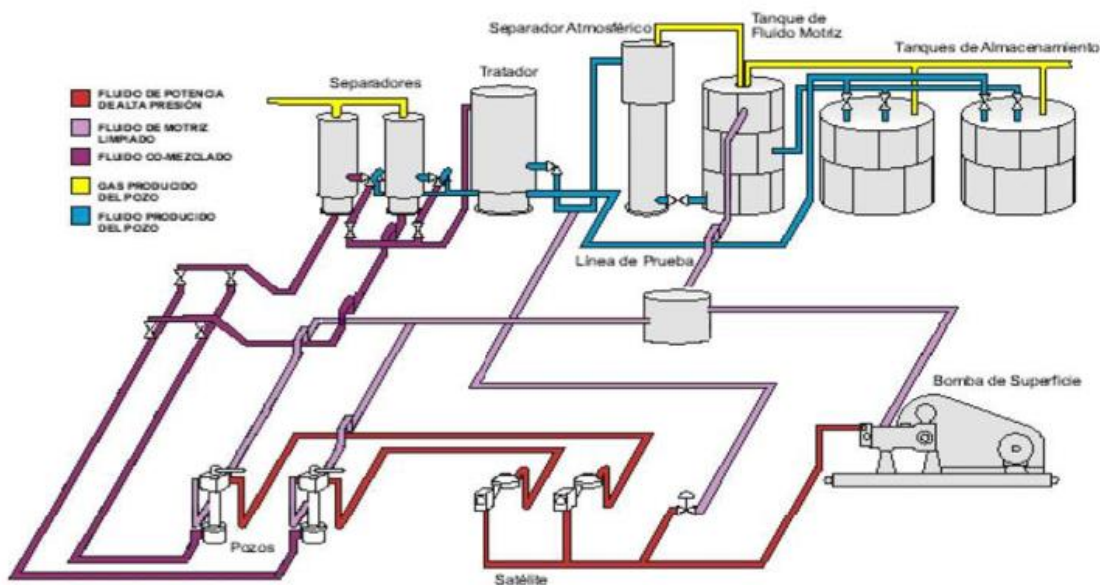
FLUIDO DE POTENCIA DEALTA PRESIÓN
FLUIDO DE MOTRIZ LIMPIADO
FLUIDO CO-MEZCLADO
GAS PRODUCIDO DEL POZO
FLUIDO PRODUCIDO DEL POZO

Separadores
Tratador
Separador Atmosférico
Tanque de Fluido Motriz
Tanques de Almacenamiento
Línea de Prueba
Bomba de Superficie
Pozos
Satélite